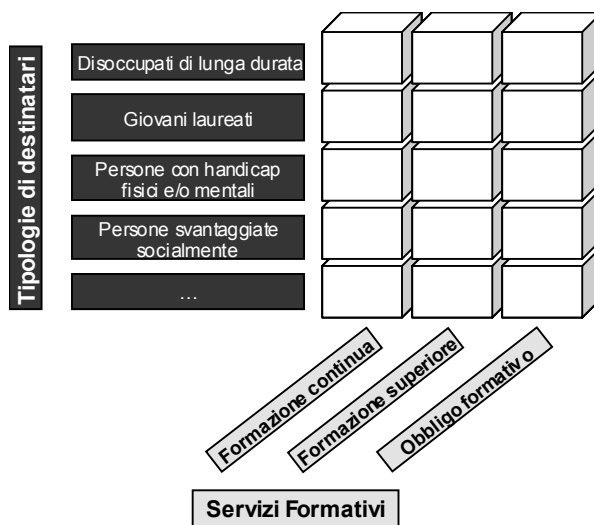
Tipologie di destinatari

Disoccupati di lunga durata

Giovani laureati

Persone con handicap fisici e/o mentali

Persone svantaggiate socialmente

...

Formazione continua

Formazione superiore

Obbligo formativo

Servizi Formativi